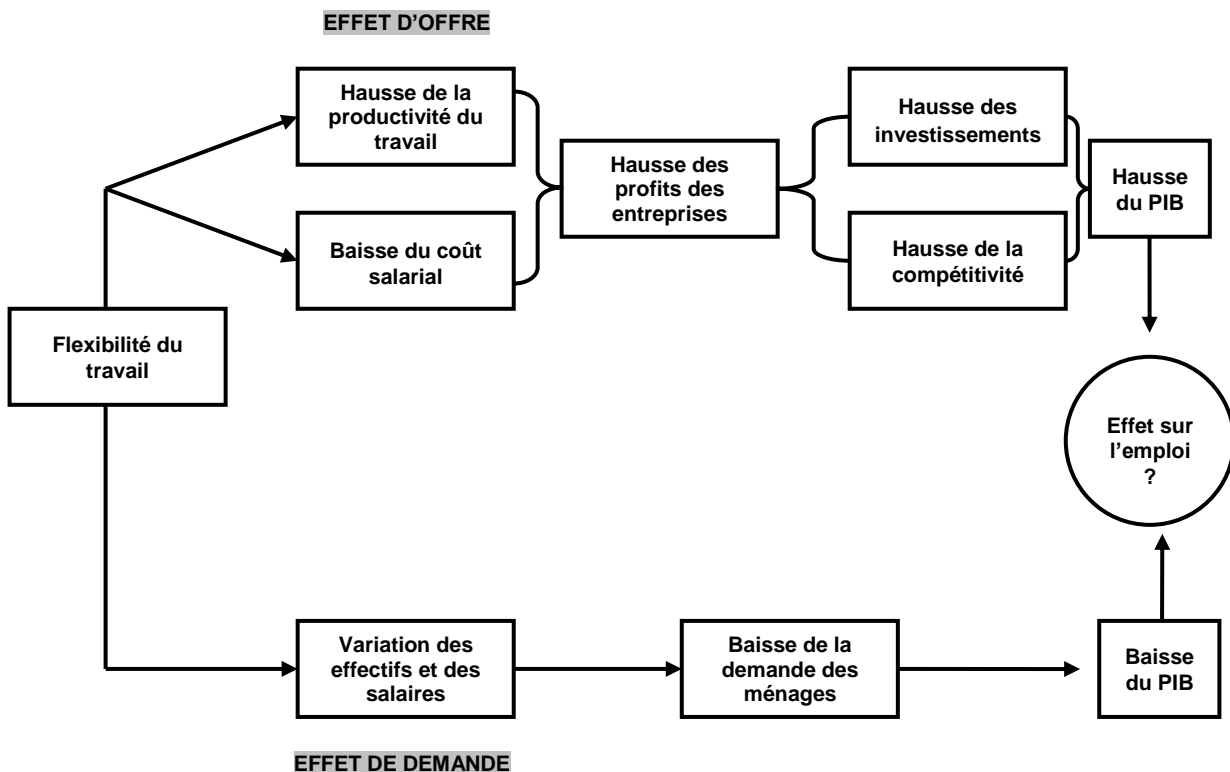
EFFET D'OFFRE

Hausse de la productivité du travail

Baisse du coût salarial

Hausse des profits des entreprises

Hausse des investissements

Hausse de la compétitivité

Hausse du PIB

Flexibilité du travail

Effet sur l'emploi ?

Variation des effectifs et des salaires

Baisse de la demande des ménages

Baisse du PIB

EFFET DE DEMANDE